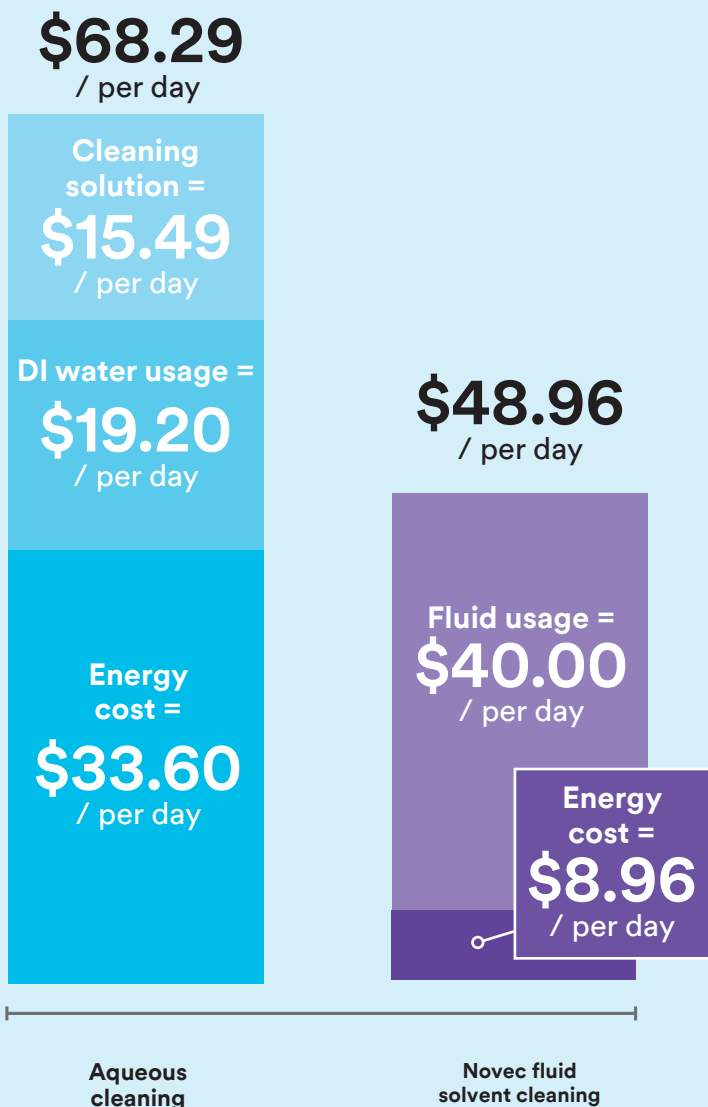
$68.29
/ per day

Cleaning solution =
$15.49
/ per day

DI water usage =
$19.20
/ per day

Energy cost =
$33.60
/ per day

$48.96
/ per day

Fluid usage =
$40.00
/ per day

Energy cost =
$8.96
/ per day

Aqueous cleaning

Novec fluid solvent cleaning